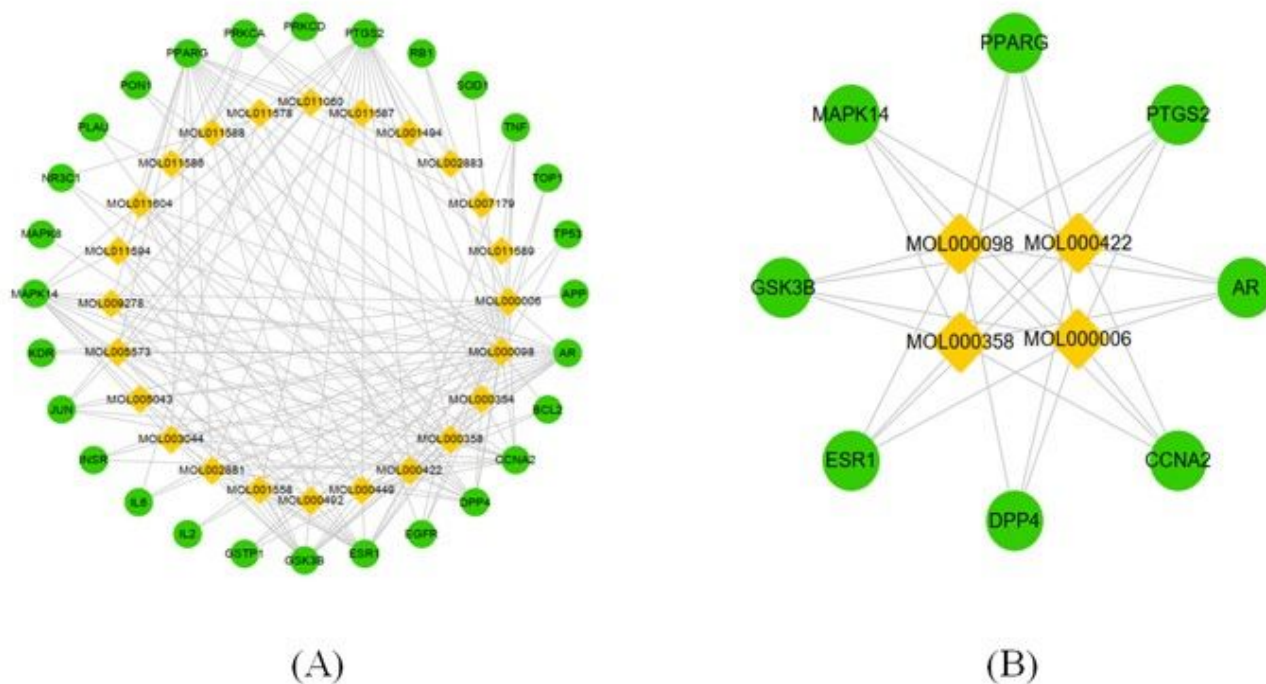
PRKCA PRKCD PTGS2 PPARG RB1 PON1 SOD1 MOL011060 MOL011578 MOL011587 PLAU MOL011588 MOL001494 TNF MOL011586 MOL002883 NR3C1 TOP1 MOL011604 MOL007179 MAPK8 TP53 MOL011589 MOL011594 MAPK14 APP MOL009278 MOL000006 KDR MOL005573 MOL000098 AR JUN MOL005043 MOL000354 BCL2 MOL003044 MOL000358 INSR CCNA2 MOL002881 MOL000422 MOL001558 MOL000449 IL6 MOL000492 DPP4 IL2 EGFR GSTP1 GSK3B ESR1

PPARG MAPK14 PTGS2 MOL000098 MOL000422 GSK3B AR MOL000358 MOL000006 ESR1 CCNA2 DPP4

(A)

(B)